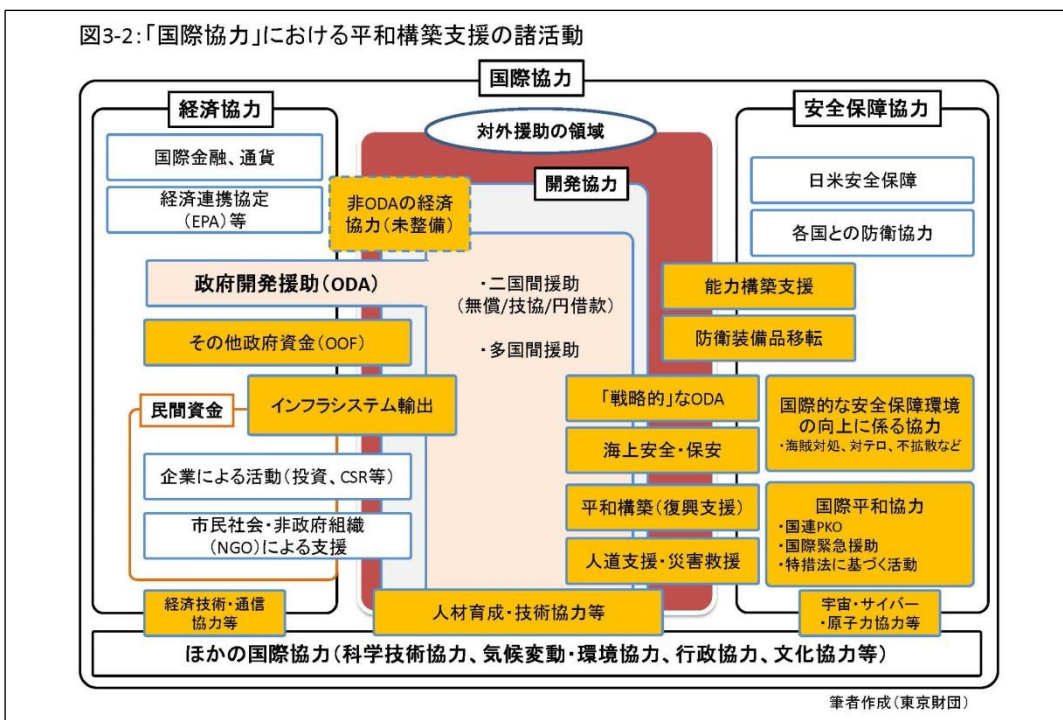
図3-2:「国際協力」における平和構築支援の諸活動

国際協力

経済協力

国際金融、通貨

経済連携協定（EPA）等

対外援助の領域

非ODAの経済協力（未整備）

開発協力

安全保障協力

日米安全保障

各国との防衛協力

政府開発援助（ODA）

・二国間援助（無償/技協/円借款）

・多国間援助

能力構築支援

防衛装備品移転

その他政府資金（OOF）

民間資金

インフラシステム輸出

「戦略的」なODA

国際的な安全保障環境の向上に係る協力
・海賊対処、対テロ、不拡散など

海上安全・保安

企業による活動（投資、CSR等）

市民社会・非政府組織（NGO）による支援

平和構築（復興支援）

国際平和協力
・国連PKO
・国際緊急援助
・特措法に基づく活動

人道支援・災害救援

経済技術・通信協力等

人材育成・技術協力等

宇宙・サイバー・原子力協力等

ほかの国際協力（科学技術協力、気候変動・環境協力、行政協力、文化協力等）

筆者作成（東京財団）